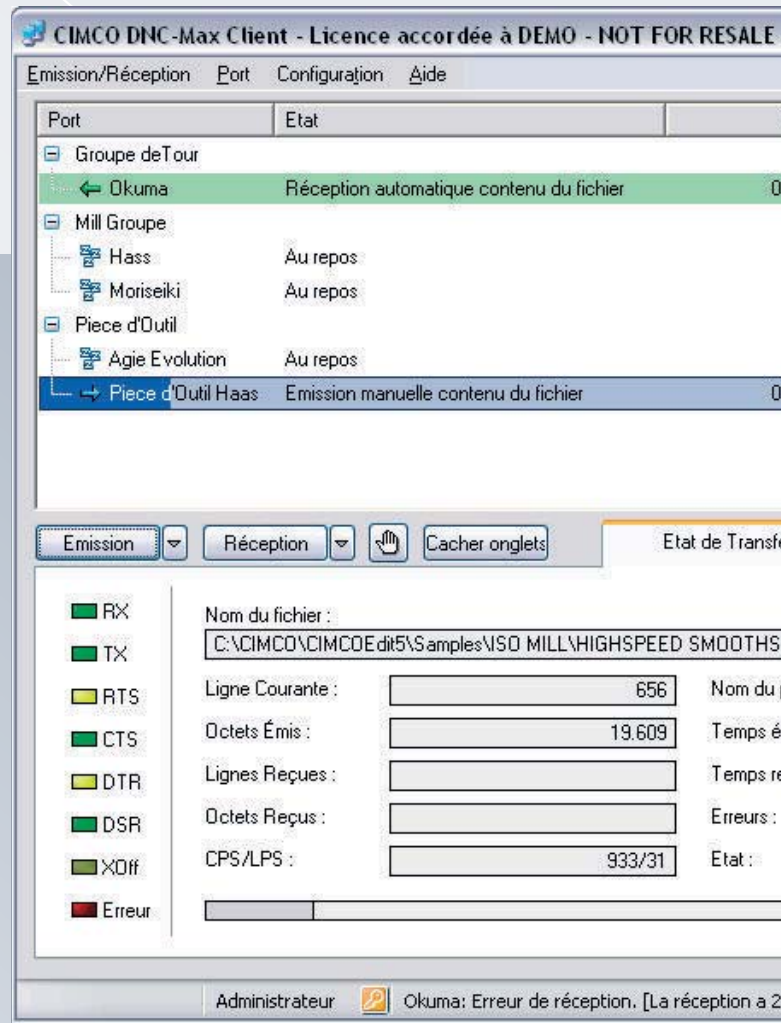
CIMCO DNC-Max Client - Licence accordée à DEMO - NOT FOR RESALE

Emission/Réception Port Configuration Aide

| Port | Etat | |
|---|---|---|
| Groupe deTour | | |
| Okuma | Réception automatique contenu du fichier | 0 |
| Mill Groupe | | |
| Hass | Au repos | |
| Moriseiki | Au repos | |
| Piece d'Outil | | |
| Agie Evolution | Au repos | |
| Piece d'Outil Haas | Emission manuelle contenu du fichier | 0 |

Emission Réception Cacher onglets Etat de Transf

RX
TX
RTS
CTS
DTR
DSR
XOff
Erreur

Nom du fichier :
C:\CIMCO\CIMCOEdit5\Samples\ISO MILL\HIGHSPEED SMOOTHS

Ligne Courante : 656
Octets Émis : 19.609
Lignes Reçues :
Octets Reçus :
CPS/LPS : 933/31

Nom du
Temps é
Temps re
Erreurs :
Etat :

Administrateur Okuma: Erreur de réception. [La réception a 2